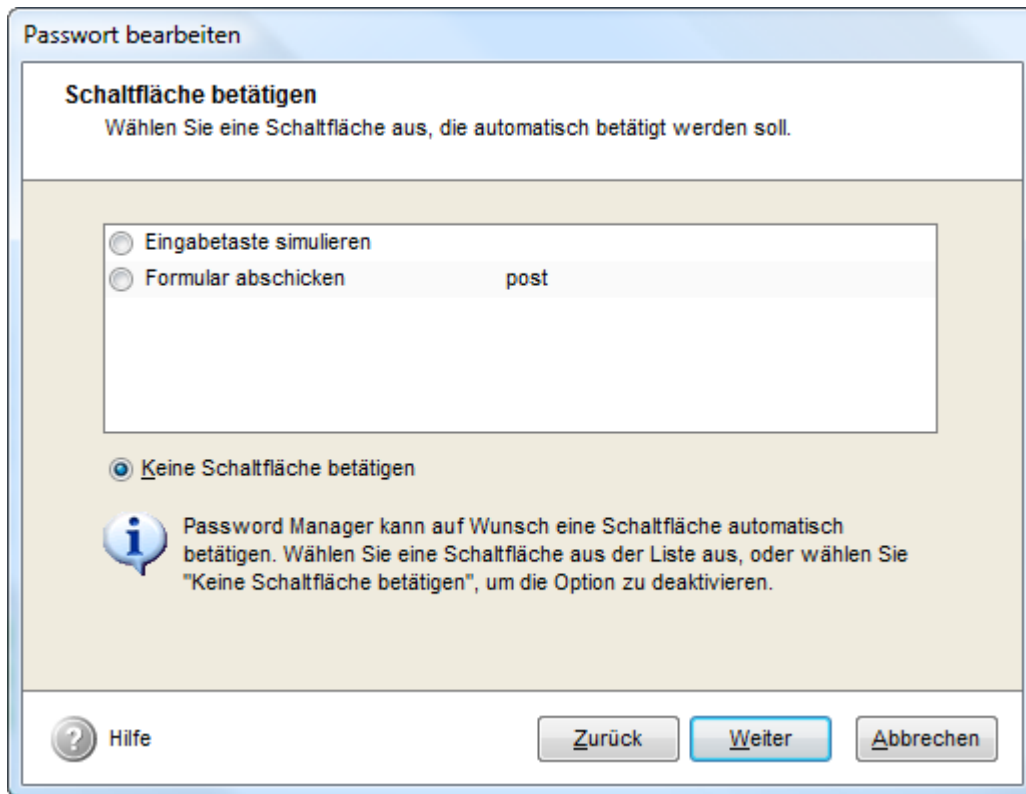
Passwort bearbeiten

Schaltfläche betätigen

Wählen Sie eine Schaltfläche aus, die automatisch betätigt werden soll.

Eingabetaste simulieren
Formular abschicken post

Keine Schaltfläche betätigen

Password Manager kann auf Wunsch eine Schaltfläche automatisch betätigen. Wählen Sie eine Schaltfläche aus der Liste aus, oder wählen Sie "Keine Schaltfläche betätigen", um die Option zu deaktivieren.

Hilfe

Zurück Weiter Abbrechen